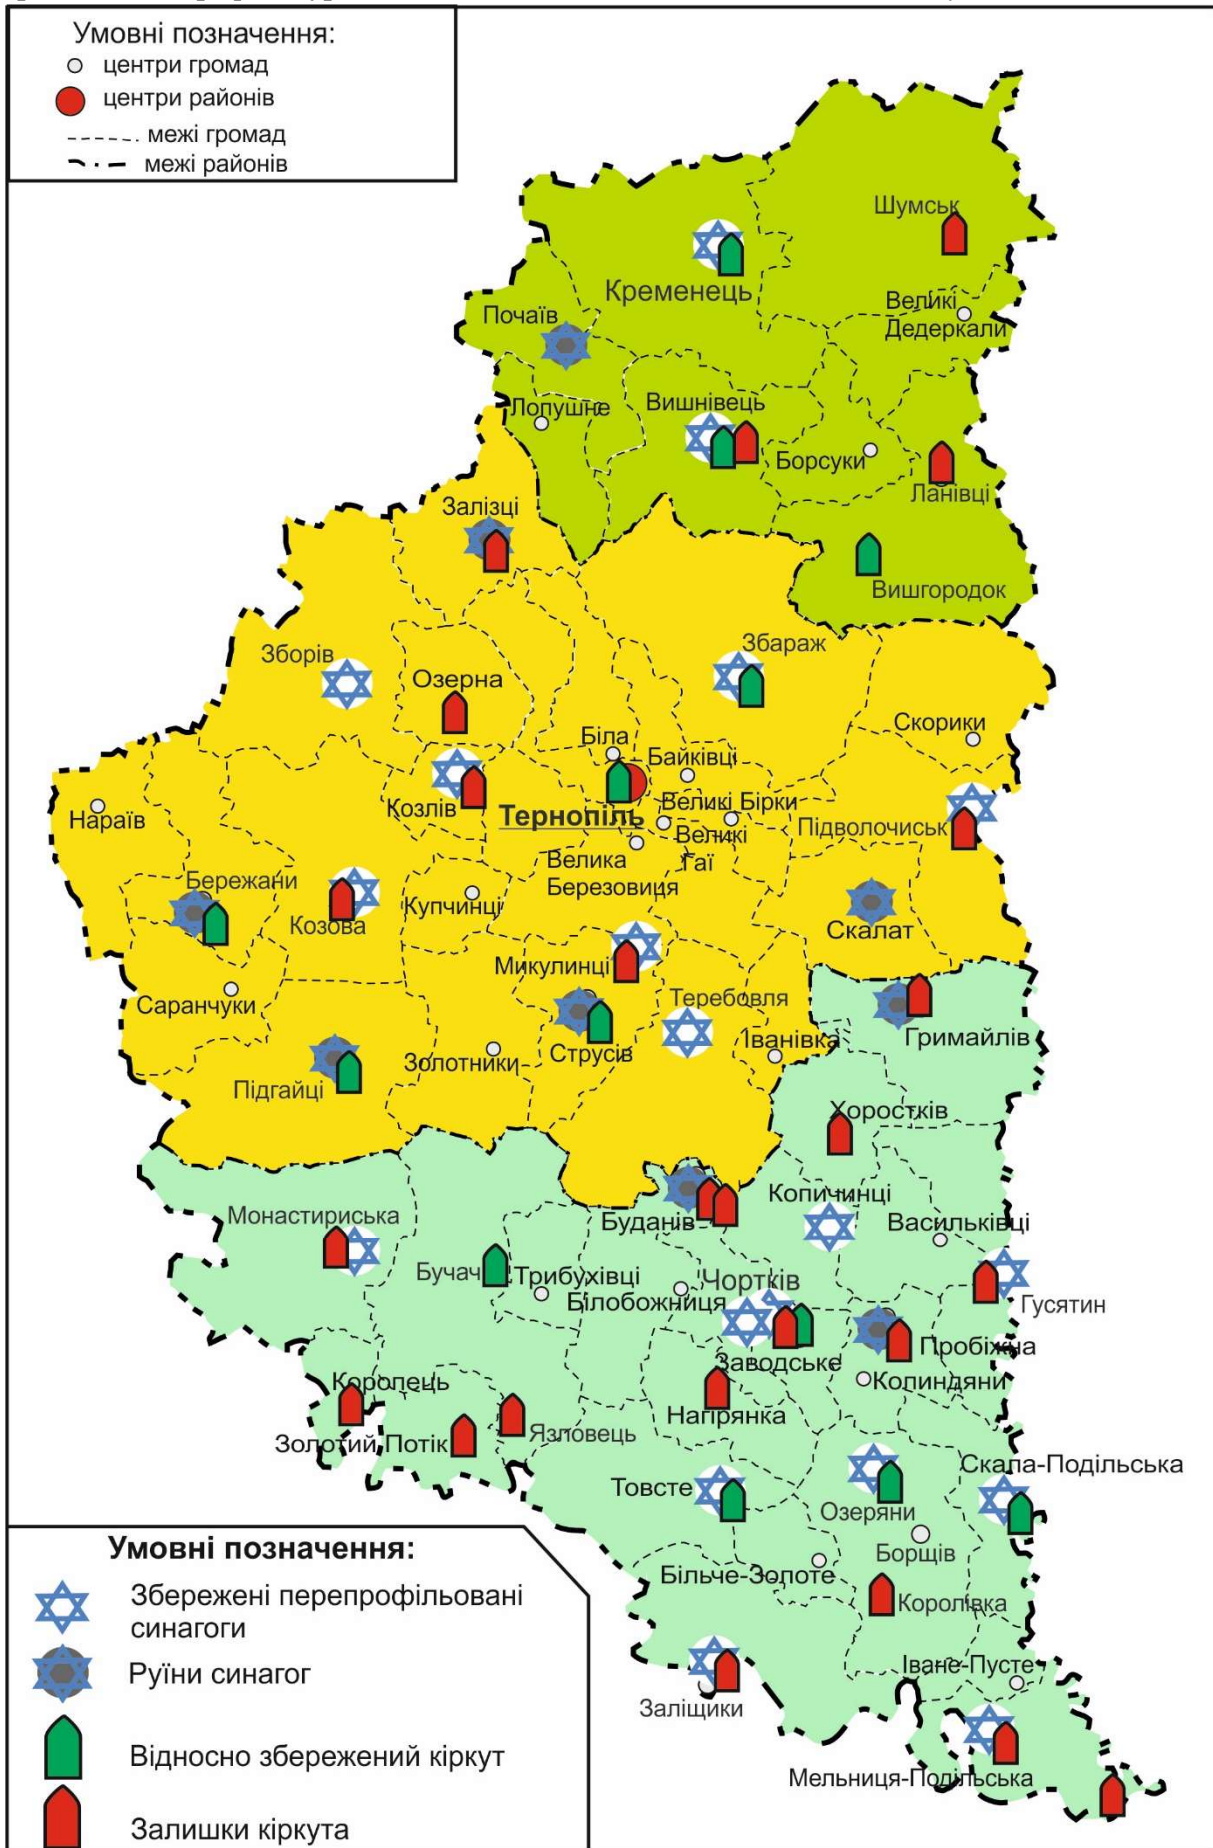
Умовні позначення:
центри громад
центри районів
межі громад
межі районів

Шумськ
Кременець
Почаїв
Великі Дедеркали
Лопушне
Вишнівець
Борсуки
Ланівці
Залізці
Вишгородок
Збараж
Зборів
Озерна
Скорики
Біла
Байківці
Наraїв
Козлів
Тернопіль
Великі Бірки
Великі Гаї
Підволочиськ
Велика Березовиця
Бережани
Козова
Купчинці
Скалат
Микулинці
Саранчуки
Теребовля
Гримайлів
Струсів
Іванівка
Золотники
Підгайці
Хоростків
Копичинці
Буданів
Монастириська
Васильківці
Бучач
Трибухівці
Чортків
Гусятин
Білобожниця
Пробіжна
Заводське
Колиндяни
Коропець
Нагірянка
Золотий Потік
Язловець
Скала-Подільська
Товсте
Озеряни
Борщів
Більче-Золоте
Королівка
Іване-Пусте
Заліщики
Мельниця-Подільська

Умовні позначення:
Збережені перепрофільовані синагоги
Руїни синагог
Відносно збережений кіркут
Залишки кіркута